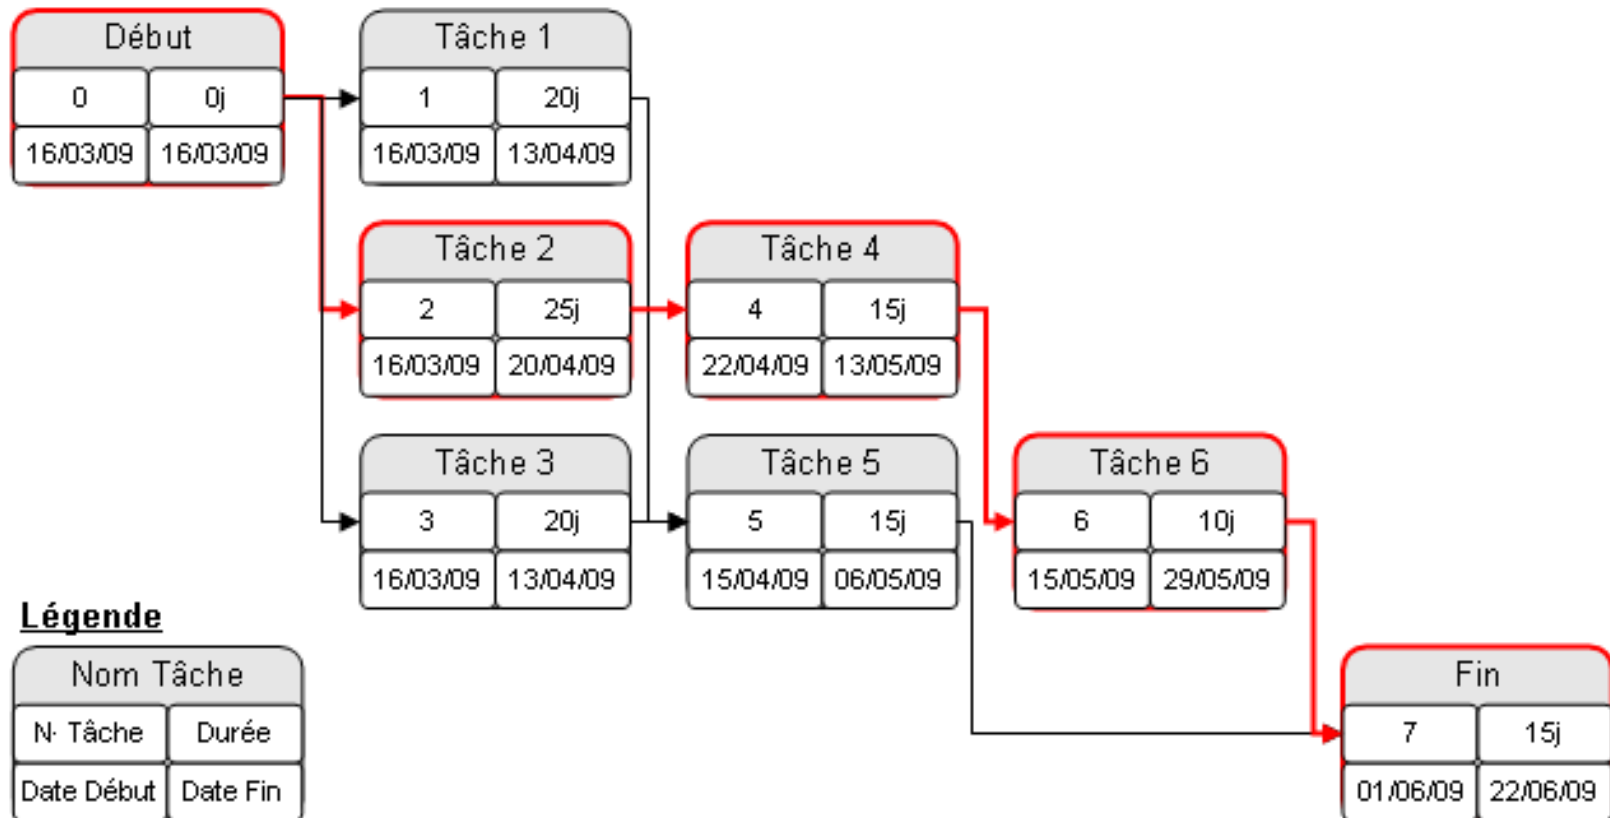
Début
0 | 0j
16/03/09 | 16/03/09

Tâche 1
1 | 20j
16/03/09 | 13/04/09

Tâche 2
2 | 25j
16/03/09 | 20/04/09

Tâche 4
4 | 15j
22/04/09 | 13/05/09

Tâche 3
3 | 20j
16/03/09 | 13/04/09

Tâche 5
5 | 15j
15/04/09 | 06/05/09

Tâche 6
6 | 10j
15/05/09 | 29/05/09

Légende

Nom Tâche
N· Tâche | Durée
Date Début | Date Fin

Fin
7 | 15j
01/06/09 | 22/06/09